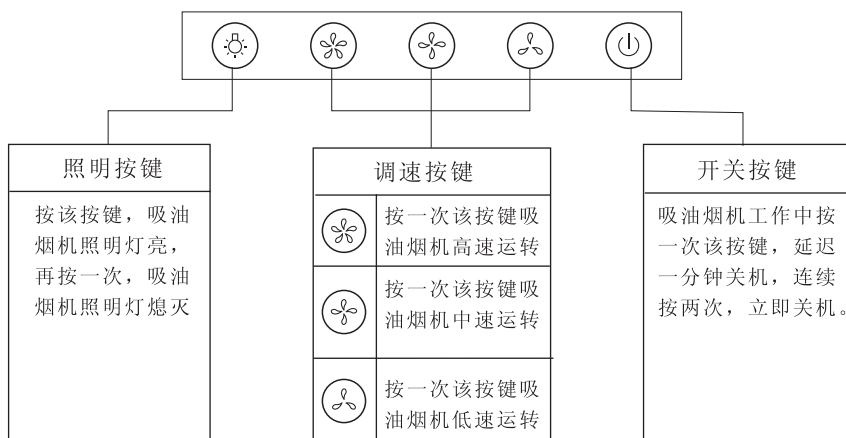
照明按键

按该按键，吸油烟机照明灯亮，再按一次，吸油烟机照明灯熄灭

调速按键

| | |
|---|---|
| | 按一次该按键吸油烟机高速运转 |
| | 按一次该按键吸油烟机中速运转 |
| | 按一次该按键吸油烟机低速运转 |

开关按键

吸油烟机工作中按一次该按键，延迟一分钟关机，连续按两次，立即关机。